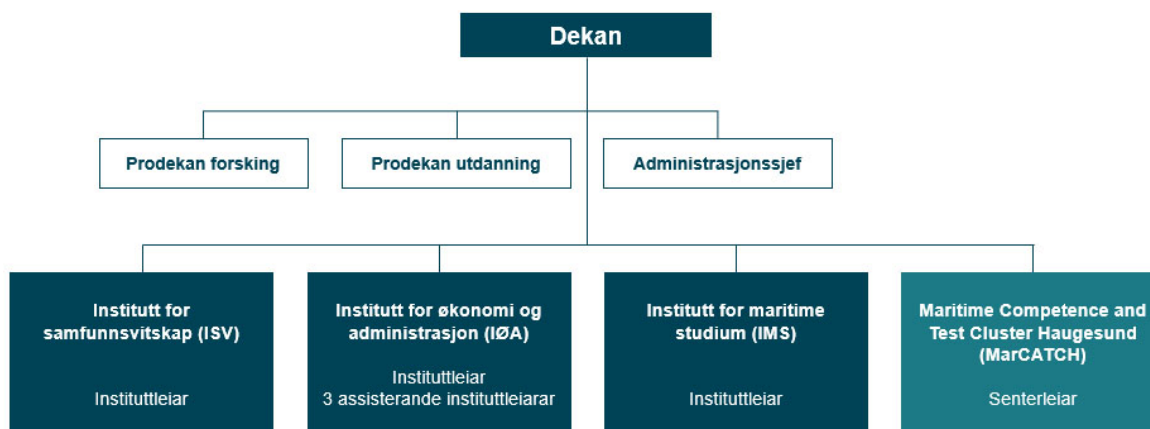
Dekan

Prodekan forsking

Prodekan utdanning

Administrasjonssjef

Institutt for samfunnsvitskap (ISV)

Instituttleiar

Institutt for økonomi og administrasjon (IØA)

Instituttleiar
3 assisterande instituttleiarar

Institutt for maritime studium (IMS)

Instituttleiar

Maritime Competence and Test Cluster Haugesund (MarCATCH)

Senterleiar